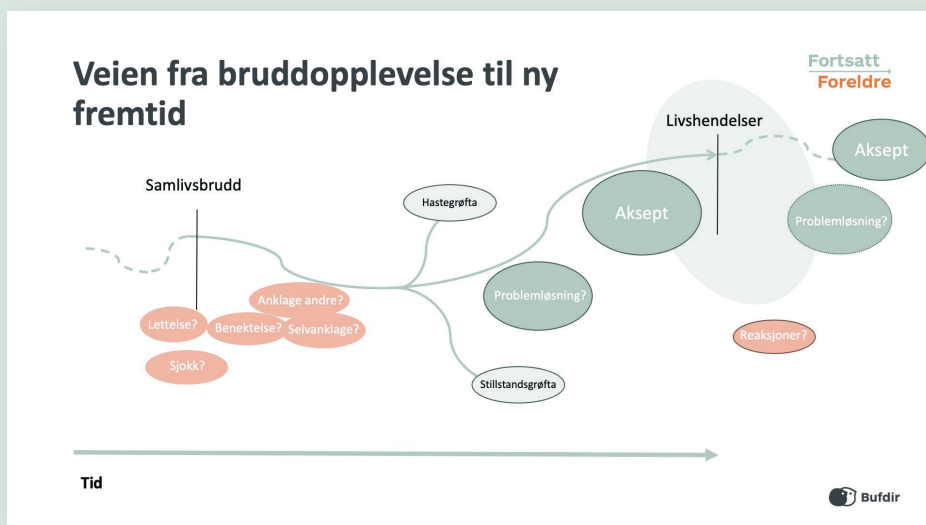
Veien fra bruddopplevelse til ny fremtid

Fortsatt
Foreldre

Livshendelser

Aksept

Samlivsbrudd

Hastegrøfta

Aksept

Problemløsning?

Anklage andre?

Lettelse?

Benektelse?

Selvanklage?

Problemløsning?

Reaksjoner?

Sjokk?

Stillstandsgrøfta

Tid

Bufdir